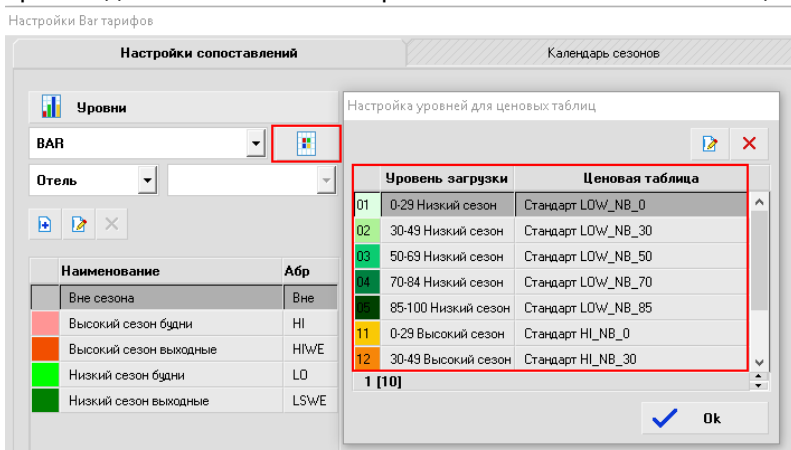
Настройки Bar тарифов

Настройки сопоставлений | Календарь сезонов

Уровни

BAR

Отель

| Наименование | Абр |
|---|---|
| Вне сезона | Вне |
| Высокий сезон будни | HI |
| Высокий сезон выходные | HIWE |
| Низкий сезон будни | LO |
| Низкий сезон выходные | LSWE |

Настройка уровней для ценовых таблиц

| | Уровень загрузки | Ценовая таблица |
|---|---|---|
| 01 | 0-29 Низкий сезон | Стандарт LOW_NB_0 |
| 02 | 30-49 Низкий сезон | Стандарт LOW_NB_30 |
| 03 | 50-69 Низкий сезон | Стандарт LOW_NB_50 |
| 04 | 70-84 Низкий сезон | Стандарт LOW_NB_70 |
| 05 | 85-100 Низкий сезон | Стандарт LOW_NB_85 |
| 11 | 0-29 Высокий сезон | Стандарт HI_NB_0 |
| 12 | 30-49 Высокий сезон | Стандарт HI_NB_30 |

1 [10]

Ok